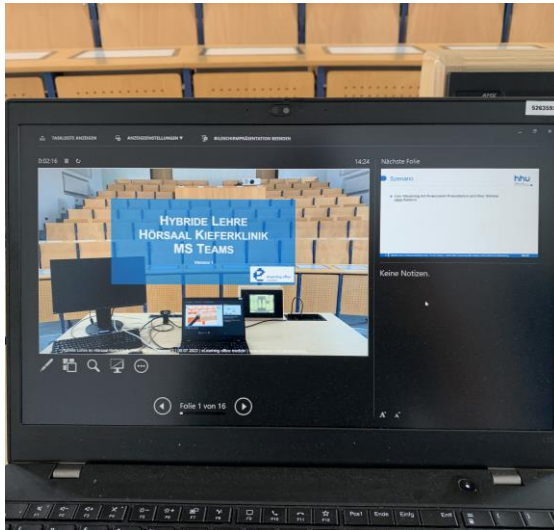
52635

TASKLEISTE ANZEIGEN

ANZEIGEEINSTELLUNGEN ▾

BILDSCHIRMPRÄSENTATION BEENDEN

0:02:16

14:24

Nächste Folie

HYBRIDE LEHRE
HÖRSAAL KIEFERKLINIK
MS TEAMS

Szenario

hhu

Keine Notizen.

Folie 1 von 16

Pos1

Ende

Einfg

Entf